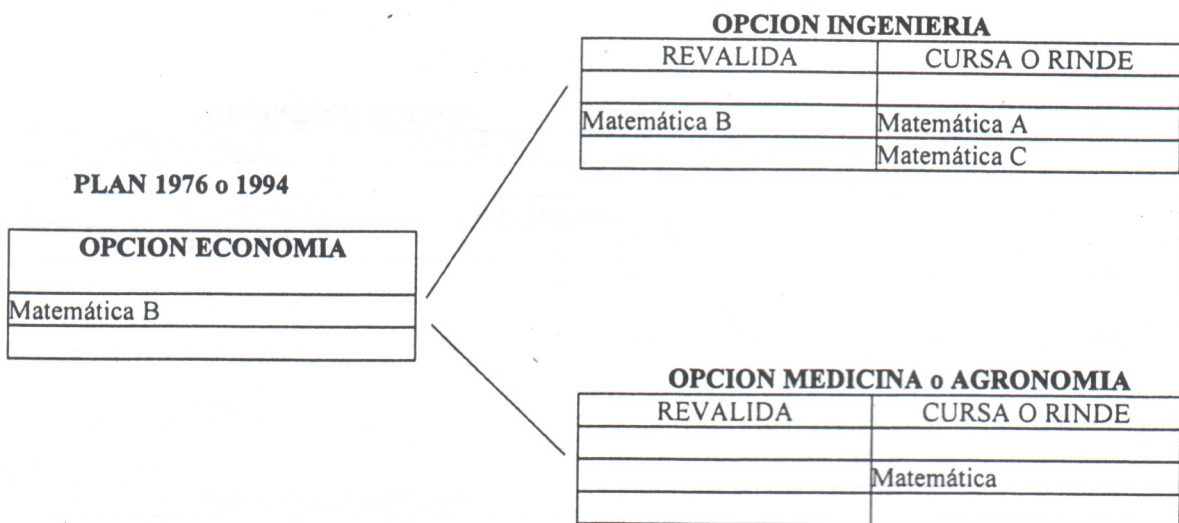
PLAN 1976 o 1994

| OPCION ECONOMIA |
|---|
| Matemática B |
| |

OPCION INGENIERIA

| REVALIDA | CURSA O RINDE |
|---|---|
| | |
| Matemática B | Matemática A |
| | Matemática C |

OPCION MEDICINA o AGRONOMIA

| REVALIDA | CURSA O RINDE |
|---|---|
| | |
| | Matemática |
| | |